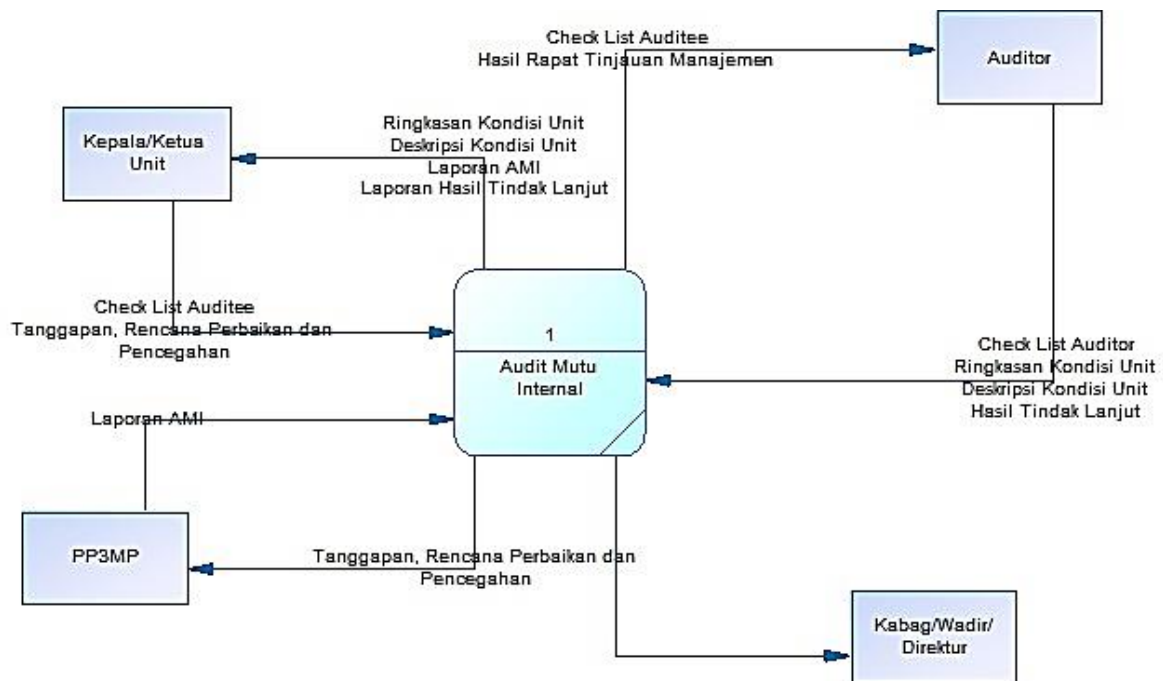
Check List Auditee
Hasil Rapat Tinjauan Manajemen

Auditor

Kepala/Ketua Unit

Ringkasan Kondisi Unit
Deskripsi Kondisi Unit
Laporan AMI
Laporan Hasil Tindak Lanjut

Check List Auditee
Tanggapan, Rencana Perbaikan dan Pencegahan

1

Audit Mutu Internal

Check List Auditor
Ringkasan Kondisi Unit
Deskripsi Kondisi Unit
Hasil Tindak Lanjut

Laporan AMI

PP3MP

Tanggapan, Rencana Perbaikan dan Pencegahan

Kabag/Wadir/ Direktur